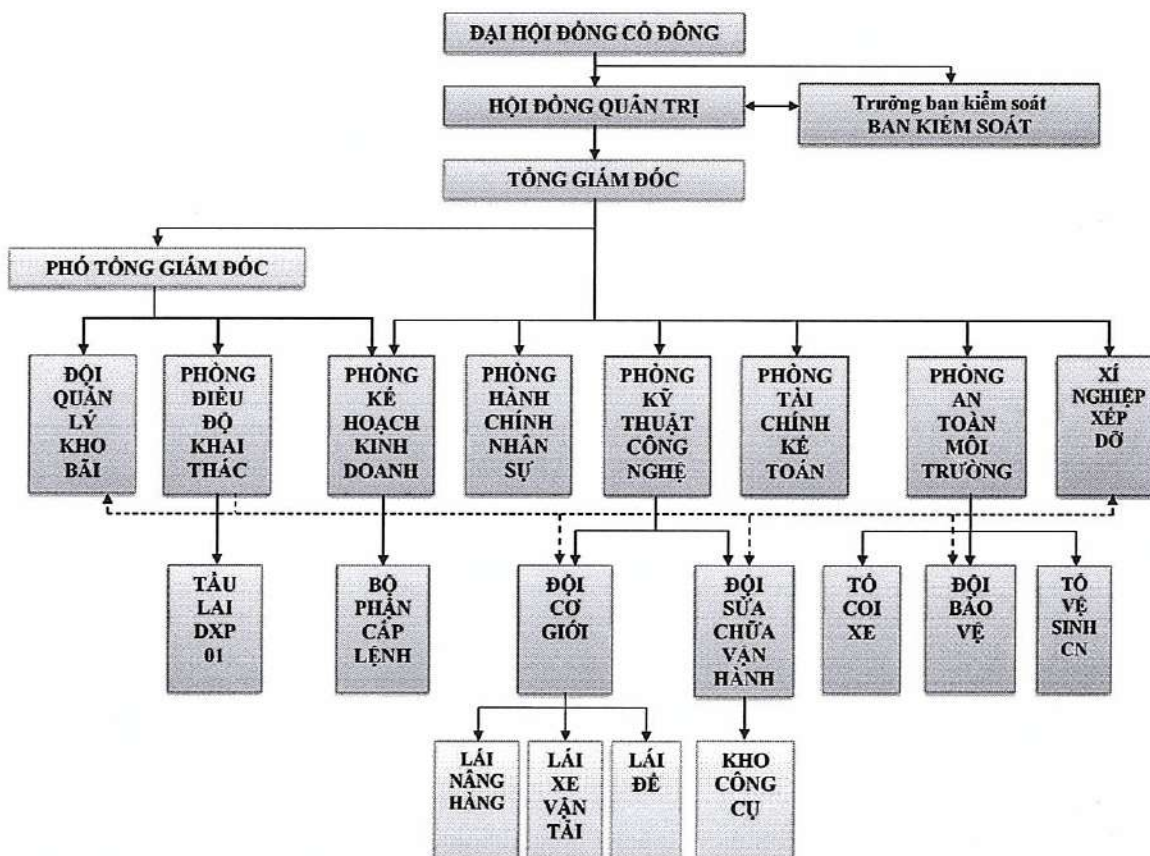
ĐẠI HỘI ĐỒNG CỔ ĐÔNG

HỘI ĐỒNG QUẢN TRỊ

Trưởng ban kiểm soát
BAN KIỂM SOÁT

TỔNG GIÁM ĐỐC

PHÓ TỔNG GIÁM ĐỐC

ĐỘI QUẢN LÝ KHO BÃI

PHÒNG ĐIỀU ĐỘ KHAI THÁC

PHÒNG KẾ HOẠCH KINH DOANH

PHÒNG HÀNH CHÍNH NHÂN SỰ

PHÒNG KỸ THUẬT CÔNG NGHỆ

PHÒNG TÀI CHÍNH KẾ TOÁN

PHÒNG AN TOÀN MÔI TRƯỜNG

XÍ NGHIỆP XẾP DỠ

TẦU LAI DXP 01

BỘ PHẬN CẤP LỆNH

ĐỘI CƠ GIỚI

ĐỘI SỬA CHỮA VẬN HÀNH

TỔ COI XE

ĐỘI BẢO VỆ

TỔ VỆ SINH CN

LÁI NÂNG HÀNG

LÁI XE VẬN TẢI

LÁI ĐẾ

KHO CÔNG CỤ